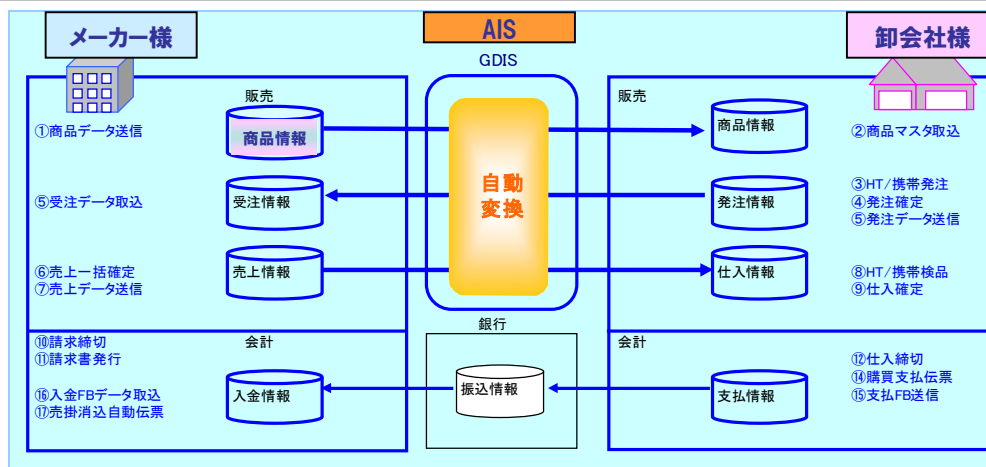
メーカー様

AIS

GDIS

卸会社様

販売

①商品データ送信

商品情報

⑤受注データ取込

受注情報

⑥売上一括確定
⑦売上データ送信

売上情報

自動
変換

販売

商品情報

②商品マスタ取込

発注情報

③HT/携帯発注
④発注確定
⑤発注データ送信

仕入情報

⑧HT/携帯検品
⑨仕入確定

⑩請求締切
⑪請求書発行

会計

⑯入金FBデータ取込
⑰売掛消込自動伝票

入金情報

銀行

振込情報

会計

支払情報

⑫仕入締切
⑭購買支払伝票
⑮支払FB送信